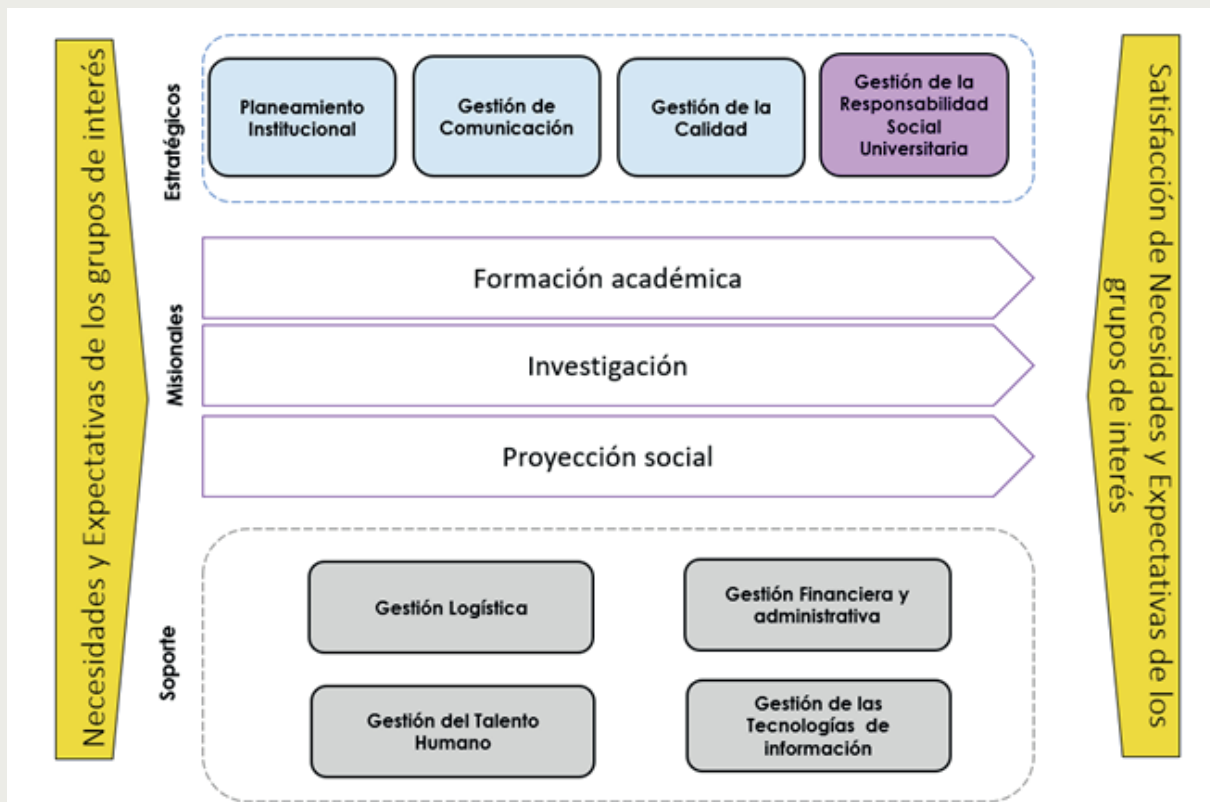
Necesidades y Expectativas de los grupos de interés

Estratégicos

Planeamiento Institucional

Gestión de Comunicación

Gestión de la Calidad

Gestión de la Responsabilidad Social Universitaria

Misionales

Formación académica

Investigación

Proyección social

Soporte

Gestión Logística

Gestión Financiera y administrativa

Gestión del Talento Humano

Gestión de las Tecnologías de información

Satisfacción de Necesidades y Expectativas de los grupos de interés